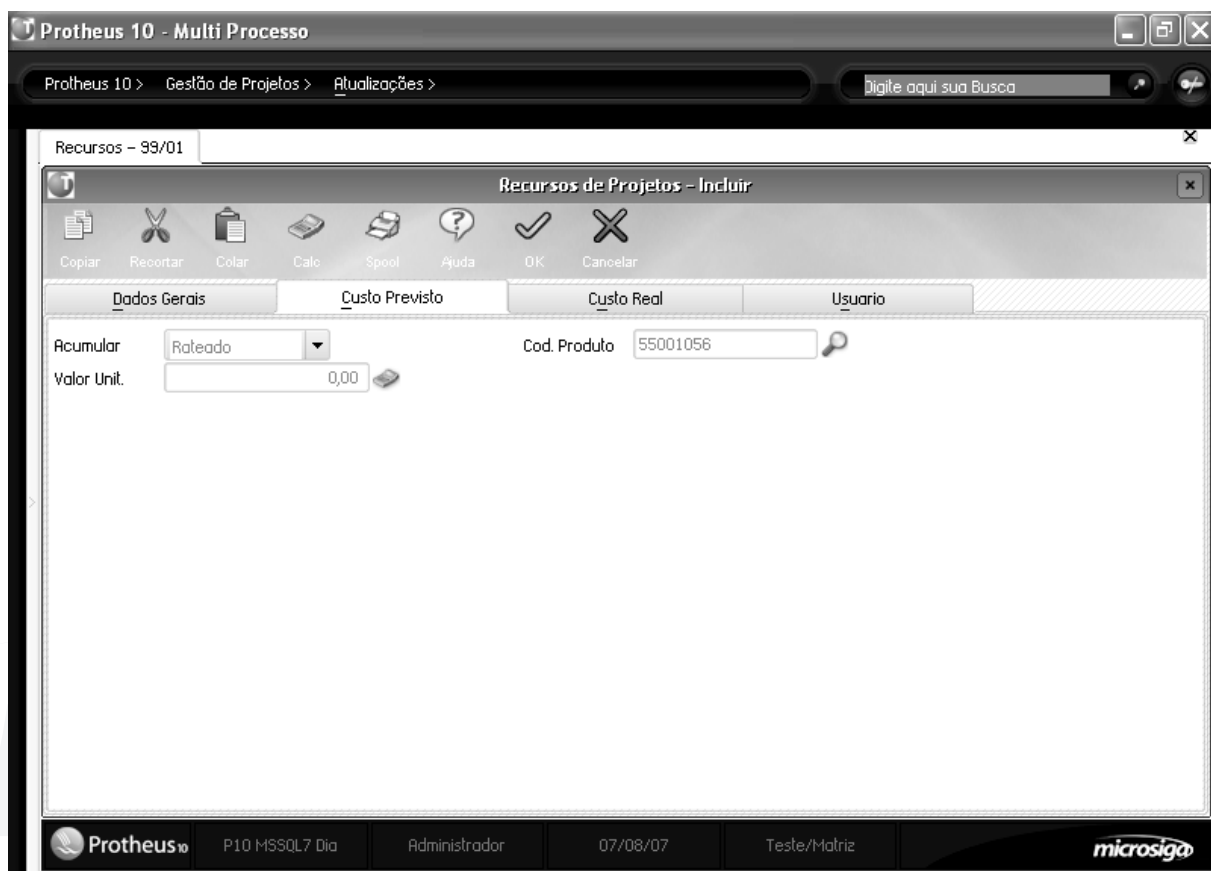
Protheus 10 - Multi Processo

Protheus 10 > Gestão de Projetos > Atualizações >

Digite aqui sua Busca

Recursos – 99/01

Recursos de Projetos - Incluir

Copiar Recortar Colar Calc Spool Ajuda OK Cancelar

Dados Gerais | Custo Previsto | Custo Real | Usuario

Acumular Rateado

Cod. Produto 55001056

Valor Unit. 0,00

Protheus10 P10 MSSQL7 Dia Administrador 07/08/07 Teste/Matriz microsiga